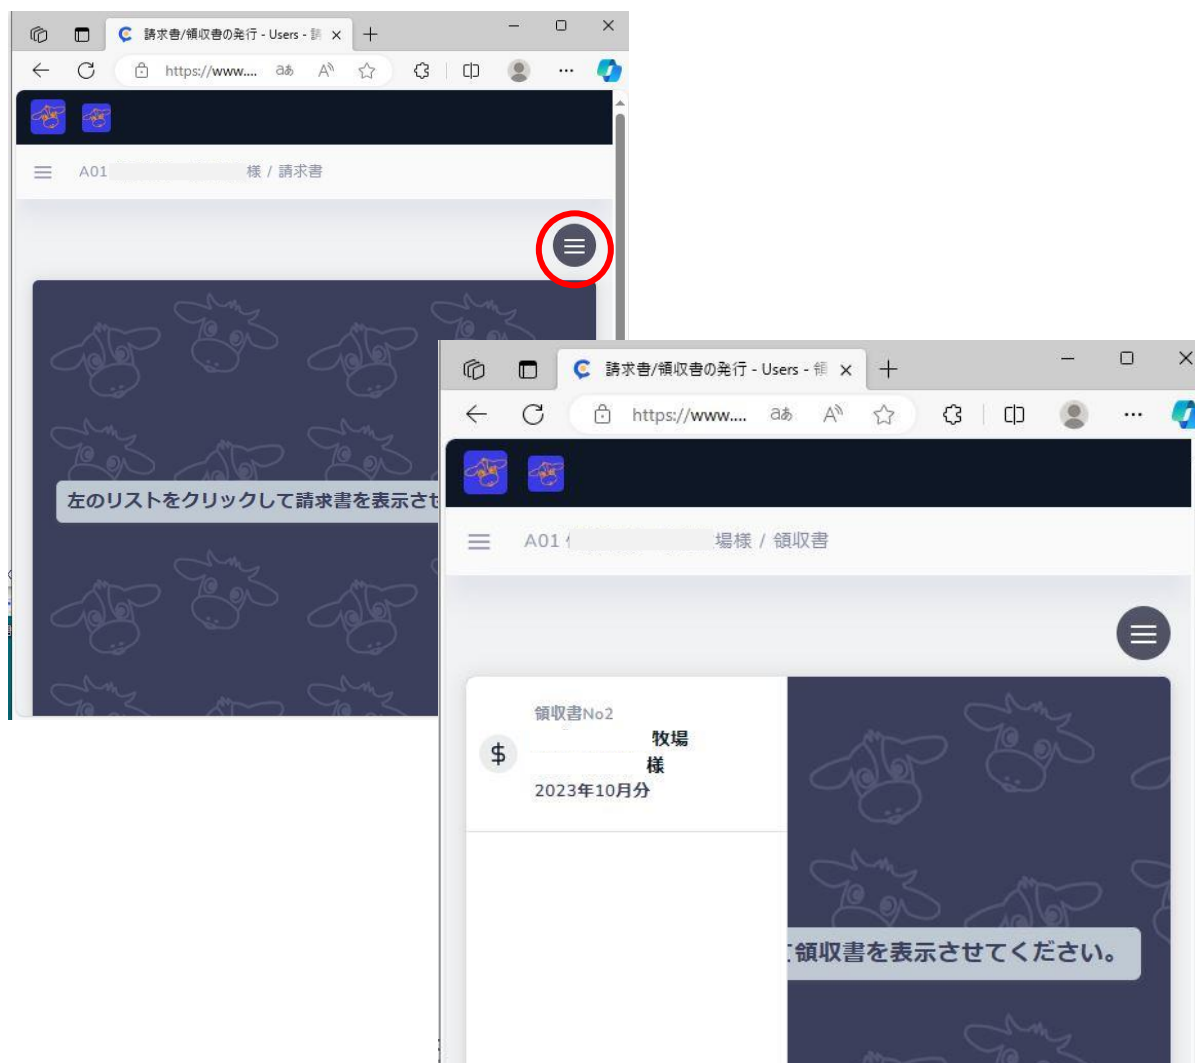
請求書/領収書の発行 - Users - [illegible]

https://www....

A01 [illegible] 様 / 請求書

左のリストをクリックして請求書を表示させ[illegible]

請求書/領収書の発行 - Users - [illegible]

https://www....

A01 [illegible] 場様 / 領収書

領収書No2
牧場
様
2023年10月分

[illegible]領収書を表示させてください。